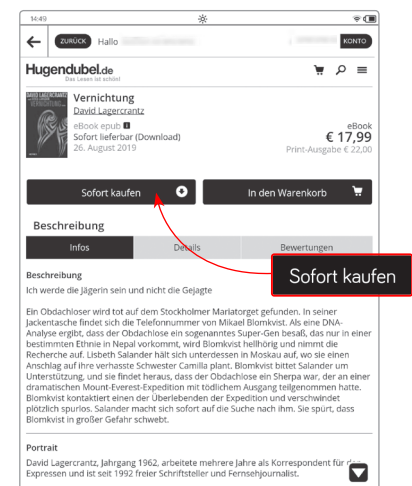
14:49

ZURÜCK Hallo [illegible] KONTO

Hugendubel.de
Das Lesen ist schön!

DAVID LAGERCRANTZ

Vernichtung
David Lagercrantz
eBook epub
Sofort lieferbar (Download)
26. August 2019

eBook
€ 17,99
Print-Ausgabe € 22,00

Sofort kaufen
In den Warenkorb

Sofort kaufen

Beschreibung

Infos
Details
Bewertungen

Beschreibung
Ich werde die Jägerin sein und nicht die Gejagte

Ein Obdachloser wird tot auf dem Stockholmer Mariatorget gefunden. In seiner Jackentasche findet sich die Telefonnummer von Mikael Blomkvist. Als eine DNA-Analyse ergibt, dass der Obdachlose ein sogenanntes Super-Gen besaß, das nur in einer bestimmten Ethnie in Nepal vorkommt, wird Blomkvist hellhörig und nimmt die Recherche auf. Lisbeth Salander hält sich unterdessen in Moskau auf, wo sie einen Anschlag auf ihre verhasste Schwester Camilla plant. Blomkvist bittet Salander um Unterstützung, und sie findet heraus, dass der Obdachlose ein Sherpa war, der an einer dramatischen Mount-Everest-Expedition mit tödlichem Ausgang teilgenommen hatte. Blomkvist kontaktiert einen der Überlebenden der Expedition und verschwindet plötzlich spurlos. Salander macht sich sofort auf die Suche nach ihm. Sie spürt, dass Blomkvist in großer Gefahr schwebt.

Portrait
David Lagercrantz, Jahrgang 1962, arbeitete mehrere Jahre als Korrespondent für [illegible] Expressen und ist seit 1992 freier Schriftsteller und Fernsehjournalist.